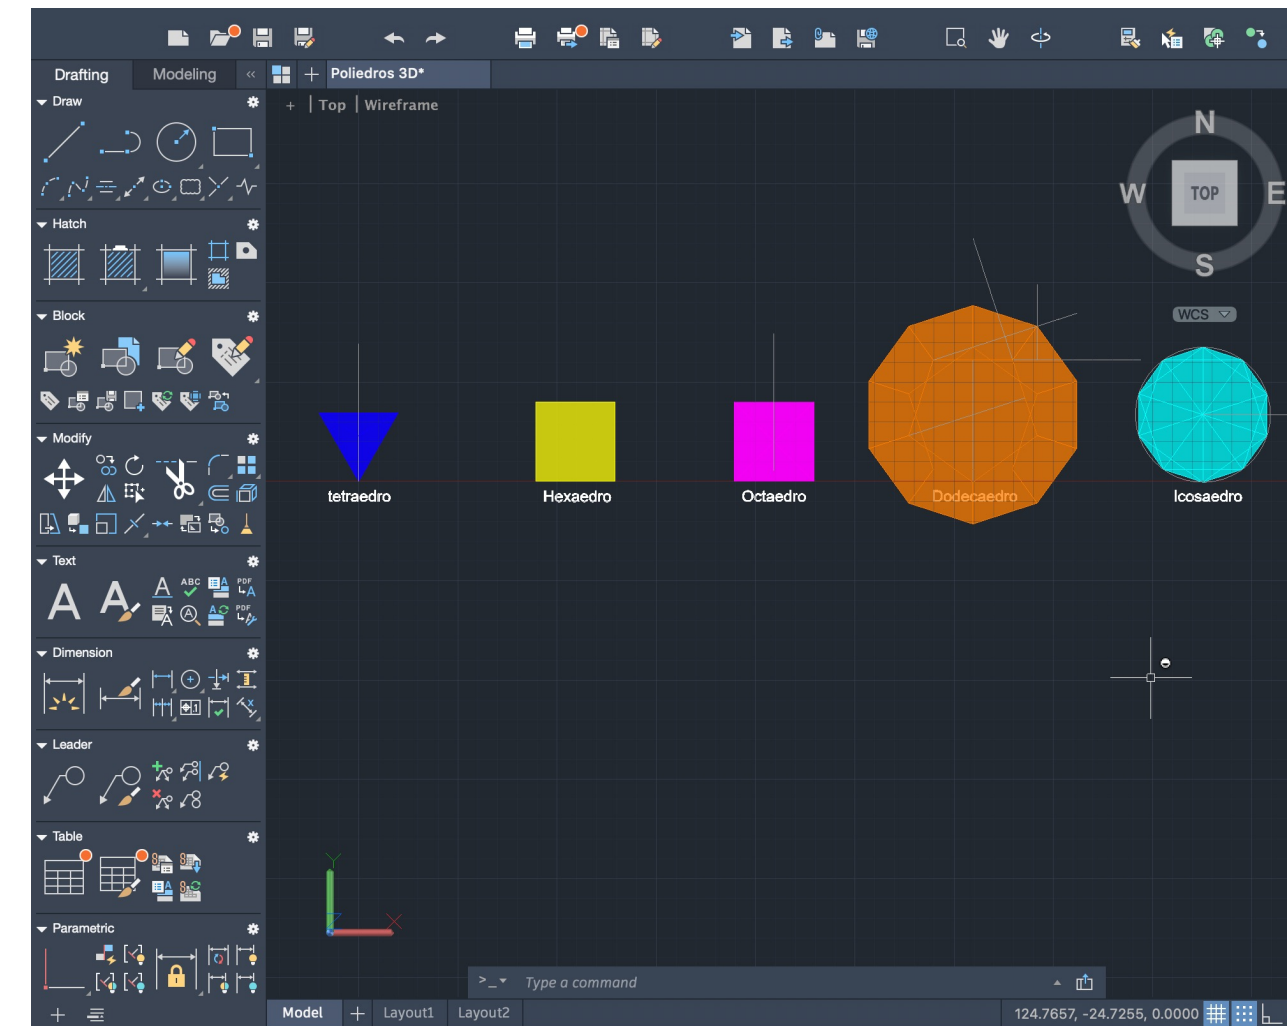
Drafting Modeling «

Poliedros 3D*

+ | Top | Wireframe

▾ Draw

▾ Hatch

▾ Block

▾ Modify

▾ Text

▾ Dimension

▾ Leader

▾ Table

▾ Parametric

N
W
TOP
E
S

WCS

tetraedro

Hexaedro

Octaedro

Dodecaedro

Icosaedro

Y
X

>_ Type a command

Model + Layout1 Layout2

124.7657, -24.7255, 0.0000